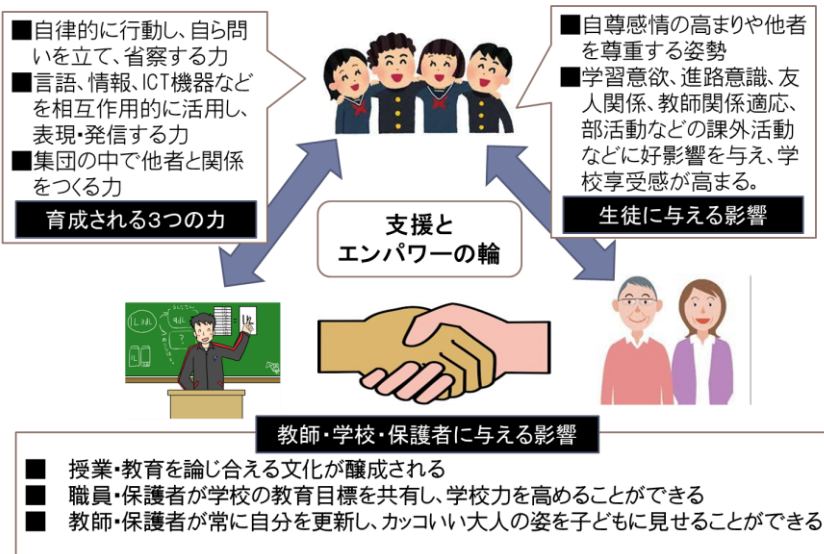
■自律的に行動し、自ら問いを立て、省察する力
■言語、情報、ICT機器などを相互作用的に活用し、表現・発信する力
■集団の中で他者と関係をつくる力

育成される3つの力

■自尊感情の高まりや他者を尊重する姿勢
■学習意欲、進路意識、友人関係、教師関係適応、部活動などの課外活動などに好影響を与え、学校享受感が高まる。

生徒に与える影響

支援とエンパワーの輪

教師・学校・保護者に与える影響

■ 授業・教育を論じ合える文化が醸成される
■ 職員・保護者が学校の教育目標を共有し、学校力を高めることができる
■ 教師・保護者が常に自分を更新し、カッコいい大人の姿を子どもに見せることができる